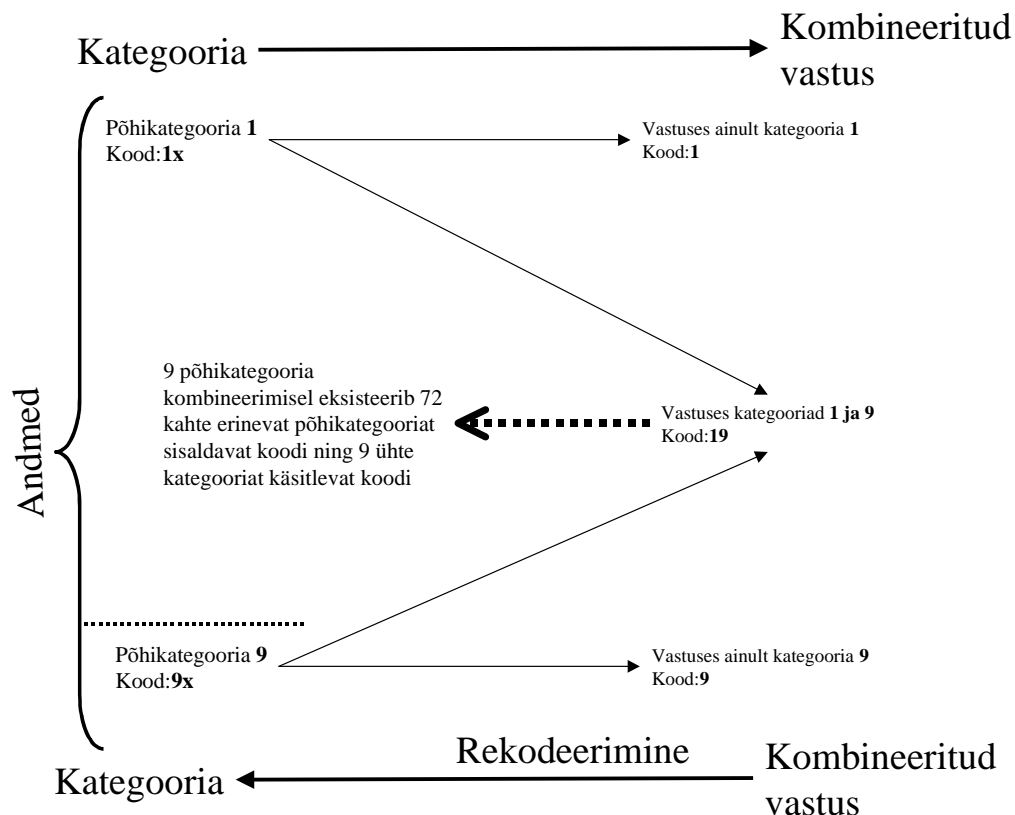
Kategooria Kombineeritud vastus

Andmed

Põhikategooria **1**
Kood:**1x**

Vastuses ainult kategooria **1**
Kood:**1**

9 põhikategooria kombineerimisel eksisteerib 72 kahte erinevat põhikategooriat sisaldavat koodi ning 9 ühte kategooriat käsitlevat koodi

Vastuses kategooriad **1 ja 9**
Kood:**19**

Põhikategooria **9**
Kood:**9x**

Vastuses ainult kategooria **9**
Kood:**9**

Kategooria Rekodeerimine Kombineeritud vastus